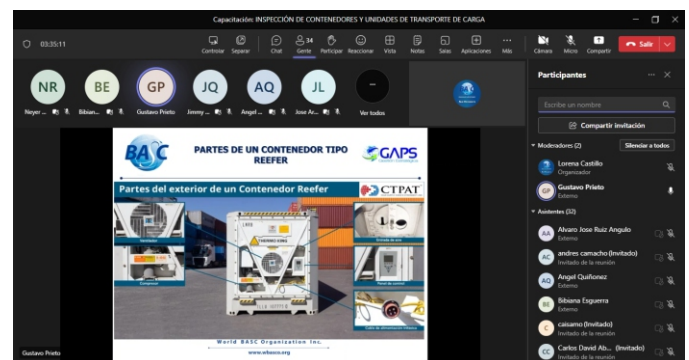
Capacitación: INSPECCIÓN DE CONTENEDORES Y UNIDADES DE TRANSPORTE DE CARGA

03:35:11

Controlar Separar Chat 34 Gente Participar Reaccionar Vista Notas Salas Aplicaciones Más Cámara Micro Compartir Salir

NR Neyer ...
BE Bibian...
GP Gustavo Prieto
JQ Jimmy ...
AQ Angel ...
JL Jose Ar...
Ver todos

BASC

PARTES DE UN CONTENEDOR TIPO REEFER

GAPS

Partes del exterior de un Contenedor Reefer

CTPAT

Ventilador
Compresor
Entrada de aire
Panel de control
Cable de alimentación trifásico

World BASC Organization Inc.
www.wbasco.org

Gustavo Prieto

Participantes

Escribe un nombre

Compartir invitación

Moderadores (2) Silenciar a todos

Lorena Castillo
Organizador

Gustavo Prieto
Externo

Asistentes (32)

Alvaro Jose Ruiz Angulo
Externo

andres camacho (Invitado)
Invitado de la reunión

Angel Quiñonez
Externo

Bibiana Esguerra
Externo

caisamo (Invitado)
Invitado de la reunión

Carlos David Ab... (Invitado)
Invitado de la reunión